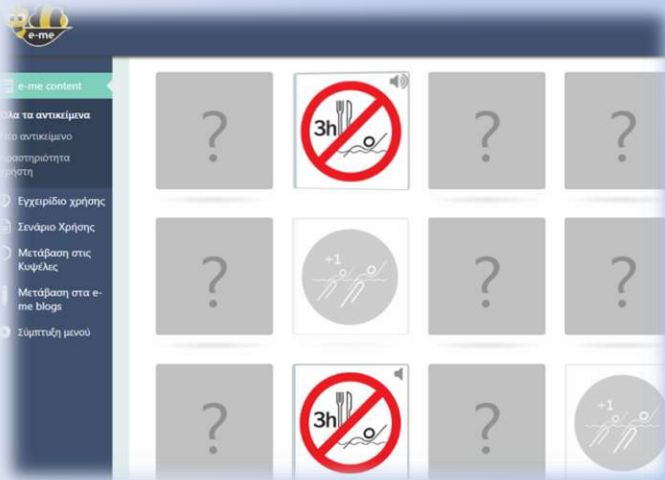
e-me

e-me content

Όλα τα αντικείμενα

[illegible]ο αντικείμενο

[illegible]ραστηριότητα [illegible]ρήστη

Εγχειρίδιο χρήσης

Σενάριο Χρήσης

Μετάβαση στις Κυψέλες

Μετάβαση στα e-me blogs

Σύμπτυξη μενού

?

3h

?

?

?

+1

?

?

?

3h

?

+1